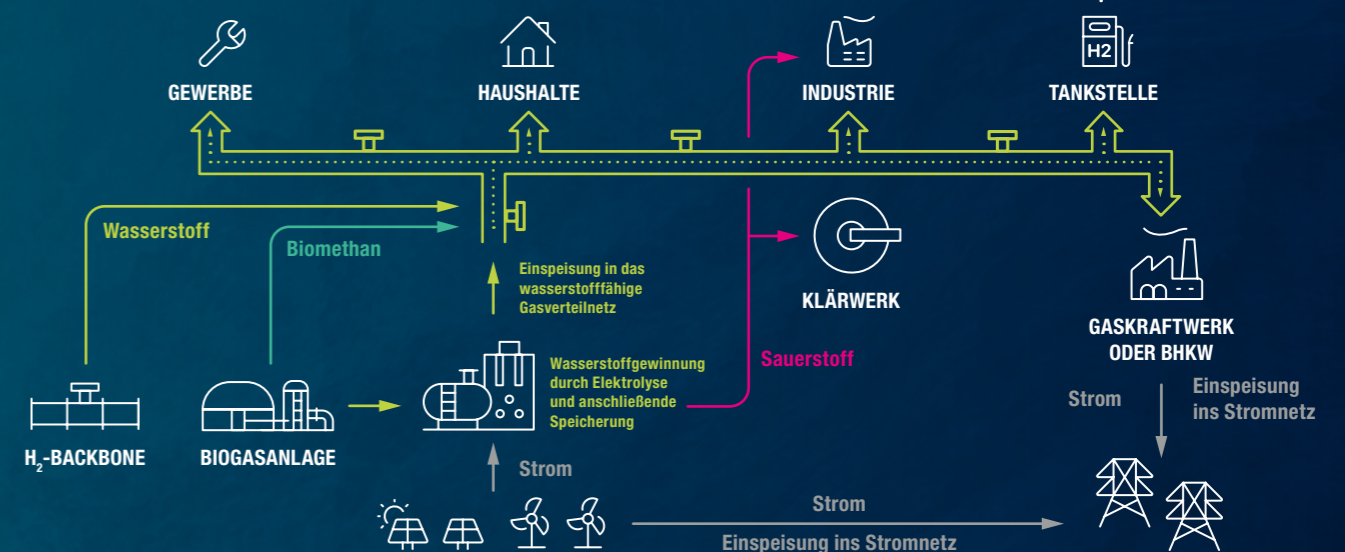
GEWERBE

HAUSHALTE

INDUSTRIE

TANKSTELLE

H2

Wasserstoff

Biomethan

Einspeisung in das wasserstofffähige Gasverteilnetz

KLÄRWERK

GASKRAFTWERK ODER BHKW

Sauerstoff

Wasserstoffgewinnung durch Elektrolyse und anschließende Speicherung

Strom

Einspeisung ins Stromnetz

$H_2$-BACKBONE

BIOGASANLAGE

Strom

Strom

Einspeisung ins Stromnetz